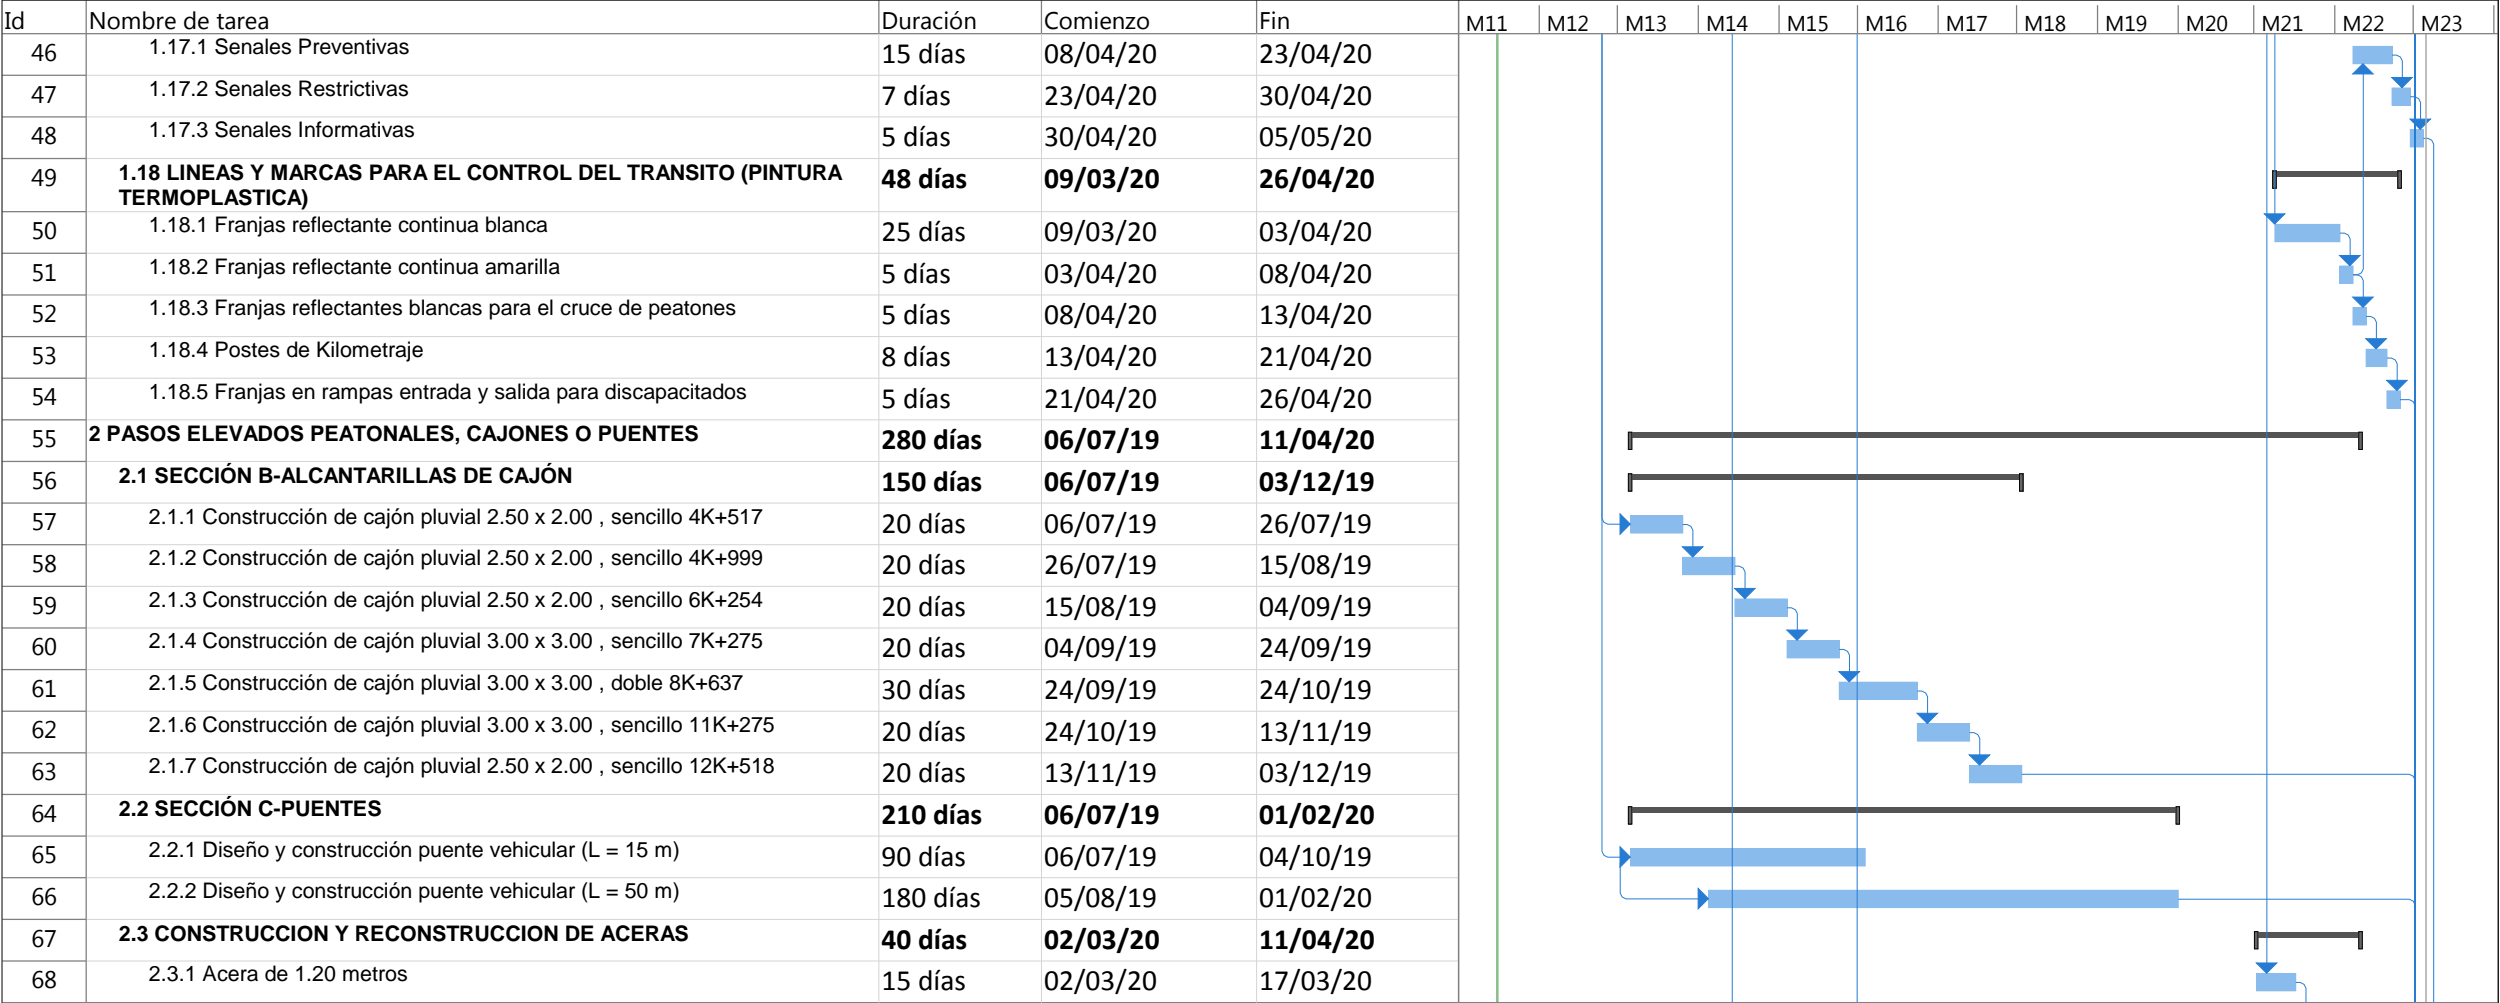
| Id | Nombre de tarea | Duración | Comienzo | Fin |
|---|---|---|---|---|
| 46 | 1.17.1 Senales Preventivas | 15 días | 08/04/20 | 23/04/20 |
| 47 | 1.17.2 Senales Restrictivas | 7 días | 23/04/20 | 30/04/20 |
| 48 | 1.17.3 Senales Informativas | 5 días | 30/04/20 | 05/05/20 |
| 49 | 1.18 LINEAS Y MARCAS PARA EL CONTROL DEL TRANSITO (PINTURA TERMOPLASTICA) | 48 días | 09/03/20 | 26/04/20 |
| 50 | 1.18.1 Franjas reflectante continua blanca | 25 días | 09/03/20 | 03/04/20 |
| 51 | 1.18.2 Franjas reflectante continua amarilla | 5 días | 03/04/20 | 08/04/20 |
| 52 | 1.18.3 Franjas reflectantes blancas para el cruce de peatones | 5 días | 08/04/20 | 13/04/20 |
| 53 | 1.18.4 Postes de Kilometraje | 8 días | 13/04/20 | 21/04/20 |
| 54 | 1.18.5 Franjas en rampas entrada y salida para discapacitados | 5 días | 21/04/20 | 26/04/20 |
| 55 | 2 PASOS ELEVADOS PEATONALES, CAJONES O PUENTES | 280 días | 06/07/19 | 11/04/20 |
| 56 | 2.1 SECCIÓN B-ALCANTARILLAS DE CAJÓN | 150 días | 06/07/19 | 03/12/19 |
| 57 | 2.1.1 Construcción de cajón pluvial 2.50 x 2.00 , sencillo 4K+517 | 20 días | 06/07/19 | 26/07/19 |
| 58 | 2.1.2 Construcción de cajón pluvial 2.50 x 2.00 , sencillo 4K+999 | 20 días | 26/07/19 | 15/08/19 |
| 59 | 2.1.3 Construcción de cajón pluvial 2.50 x 2.00 , sencillo 6K+254 | 20 días | 15/08/19 | 04/09/19 |
| 60 | 2.1.4 Construcción de cajón pluvial 3.00 x 3.00 , sencillo 7K+275 | 20 días | 04/09/19 | 24/09/19 |
| 61 | 2.1.5 Construcción de cajón pluvial 3.00 x 3.00 , doble 8K+637 | 30 días | 24/09/19 | 24/10/19 |
| 62 | 2.1.6 Construcción de cajón pluvial 3.00 x 3.00 , sencillo 11K+275 | 20 días | 24/10/19 | 13/11/19 |
| 63 | 2.1.7 Construcción de cajón pluvial 2.50 x 2.00 , sencillo 12K+518 | 20 días | 13/11/19 | 03/12/19 |
| 64 | 2.2 SECCIÓN C-PUENTES | 210 días | 06/07/19 | 01/02/20 |
| 65 | 2.2.1 Diseño y construcción puente vehicular (L = 15 m) | 90 días | 06/07/19 | 04/10/19 |
| 66 | 2.2.2 Diseño y construcción puente vehicular (L = 50 m) | 180 días | 05/08/19 | 01/02/20 |
| 67 | 2.3 CONSTRUCCION Y RECONSTRUCCION DE ACERAS | 40 días | 02/03/20 | 11/04/20 |
| 68 | 2.3.1 Acera de 1.20 metros | 15 días | 02/03/20 | 17/03/20 |

M11 M12 M13 M14 M15 M16 M17 M18 M19 M20 M21 M22 M23